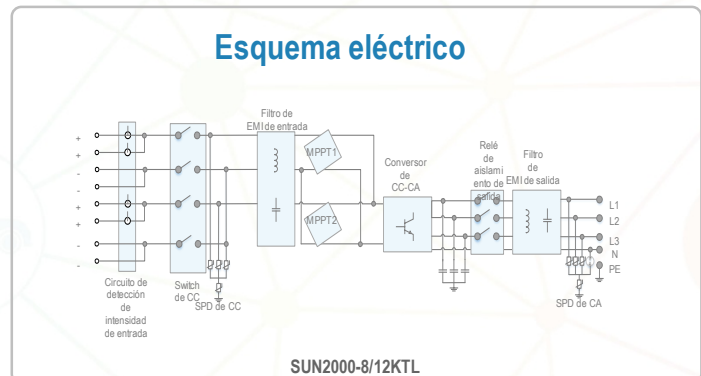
Esquema eléctrico

+
+
-
-
+
+
-
-

Circuito de detección de intensidad de entrada

Switch de CC

SPD de CC

Filtro de EMI de entrada

MPPT1

MPPT2

Conversor de CC-CA

Relé de aislamiento de salida

Filtro de EMI de salida

L1
L2
L3
N
PE

SPD de CA

SUN2000-8/12KTL